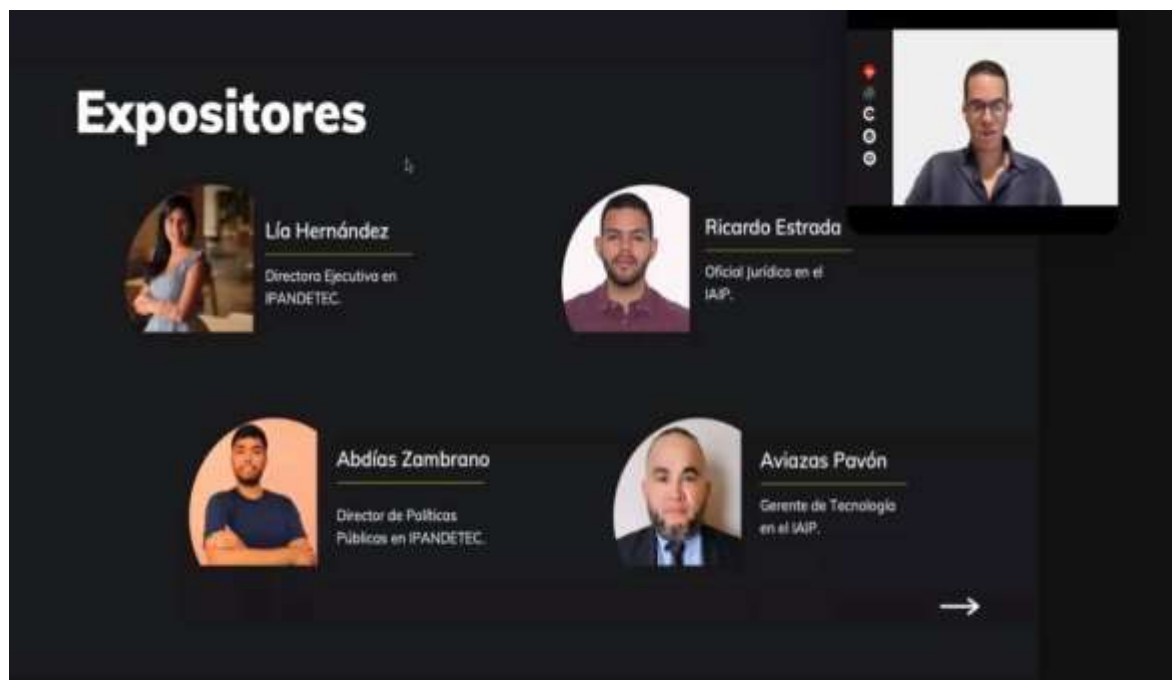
Expositores

Lía Hernández

Directora Ejecutiva en IPANDETEC.

Ricardo Estrada

Oficial Jurídico en el IAIP.

Abdías Zambrano

Director de Políticas Públicas en IPANDETEC.

Aviazas Pavón

Gerente de Tecnología en el IAIP.

→